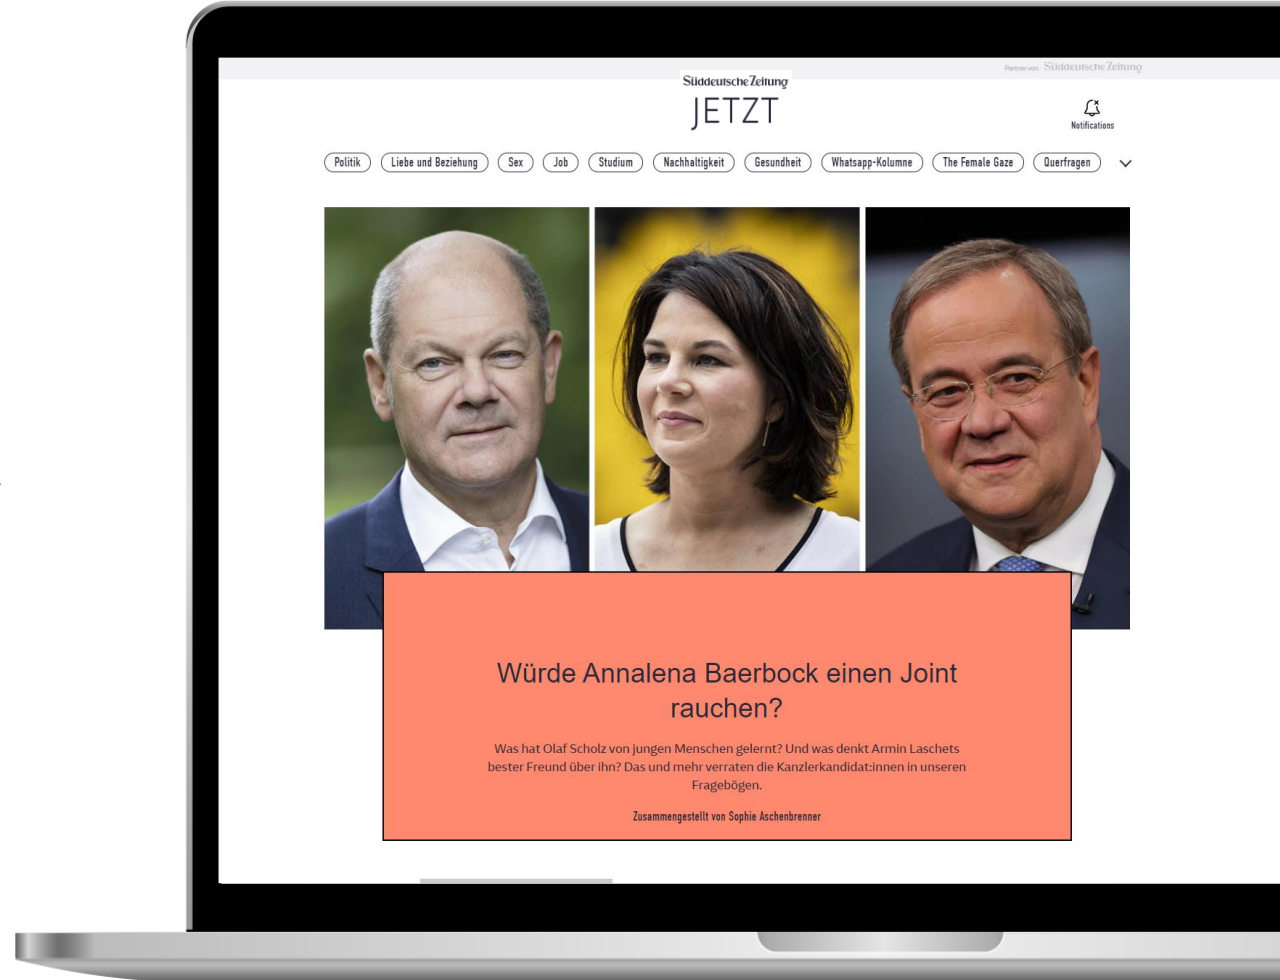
Partner von Süddeutsche Zeitung

Süddeutsche Zeitung
JETZT

Notifications

Politik Liebe und Beziehung Sex Job Studium Nachhaltigkeit Gesundheit Whatsapp-Kolumne The Female Gaze Querfragen

Würde Annalena Baerbock einen Joint rauchen?

Was hat Olaf Scholz von jungen Menschen gelernt? Und was denkt Armin Laschets bester Freund über ihn? Das und mehr verraten die Kanzlerkandidat:innen in unseren Fragebögen.

Zusammengestellt von Sophie Aschenbrenner